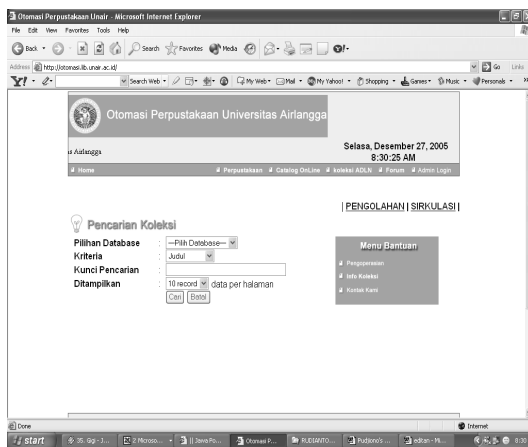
Otomasi Perpustakaan Unair - Microsoft Internet Explorer
File Edit View Favorites Tools Help
Back Search Favorites Media
Address http://otomasi.lib.unair.ac.id/
Go Links
Search Web My Web Mail My Yahoo! Shopping Games Music Personals

Otomasi Perpustakaan Universitas Airlangga
s Airlangga
Selasa, Desember 27, 2005
8:30:25 AM
Home
Perpustakaan Catalog OnLine koleksi ADLN Forum Admin Login

| PENGOLAHAN | SIRKULASI |

Pencarian Koleksi
Pilihan Database : --Pilih Database--
Kriteria : Judul
Kunci Pencarian :
Ditampilkan : 10 record data per halaman
Cari Batal

Menu Bantuan
Pengoperasian
Info Koleksi
Kontak Kami

Done
Internet
start
35. Gigi - J...
2 Microso...
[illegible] Java Po...
Otomasi P...
RUDIANTO...
Pudjiono's ...
editan - Mi...
8:30